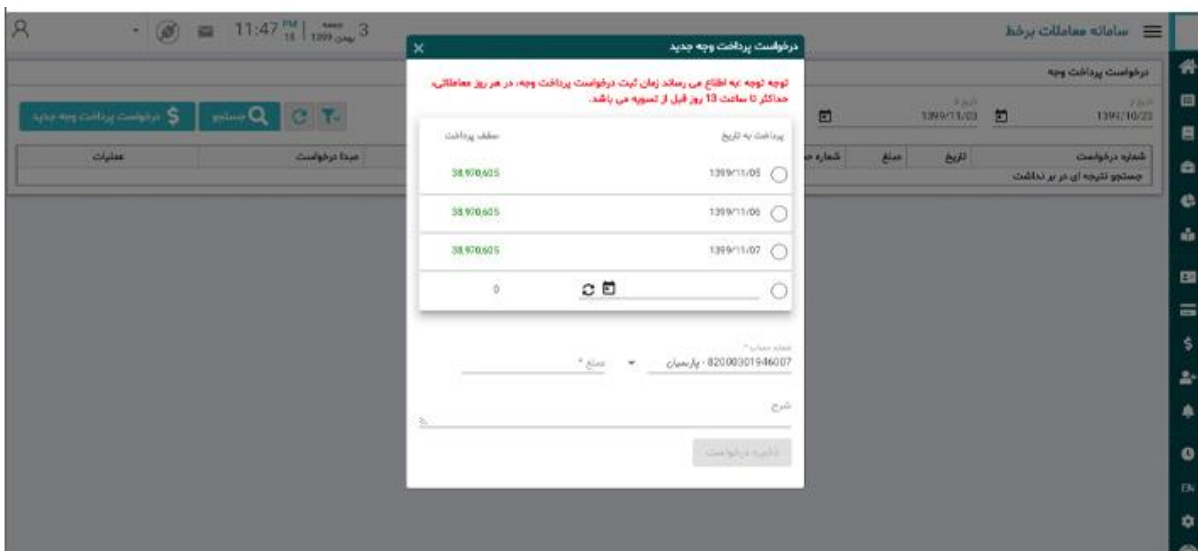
سامانه معاملات برخط

11:47 PM 15 3 بهمن 1399

درخواست پرداخت وجه

از تاریخ 1399/10/23

تا تاریخ 1399/11/03

درخواست پرداخت وجه جدید

جستجو

| عملیات | مبدا درخواست | شماره حساب | مبلغ | تاریخ | شماره درخواست |
|---|---|---|---|---|---|
| | | | | | جستجو نتیجه ای در بر نداشت |

درخواست پرداخت وجه جدید

توجه توجه به اطلاع می رساند زمان ثبت درخواست پرداخت وجه، در هر روز معاملاتی، حداکثر تا ساعت 13 روز قبل از تسویه می باشد.

| پرداخت به تاریخ | سقف پرداخت |
|---|---|
| 1399/11/05 | 38,970,605 |
| 1399/11/06 | 38,970,605 |
| 1399/11/07 | 38,970,605 |
| | 0 |

شماره حساب *
پارسیان - 82000301946007

مبلغ *

شرح

ذخیره درخواست

EN